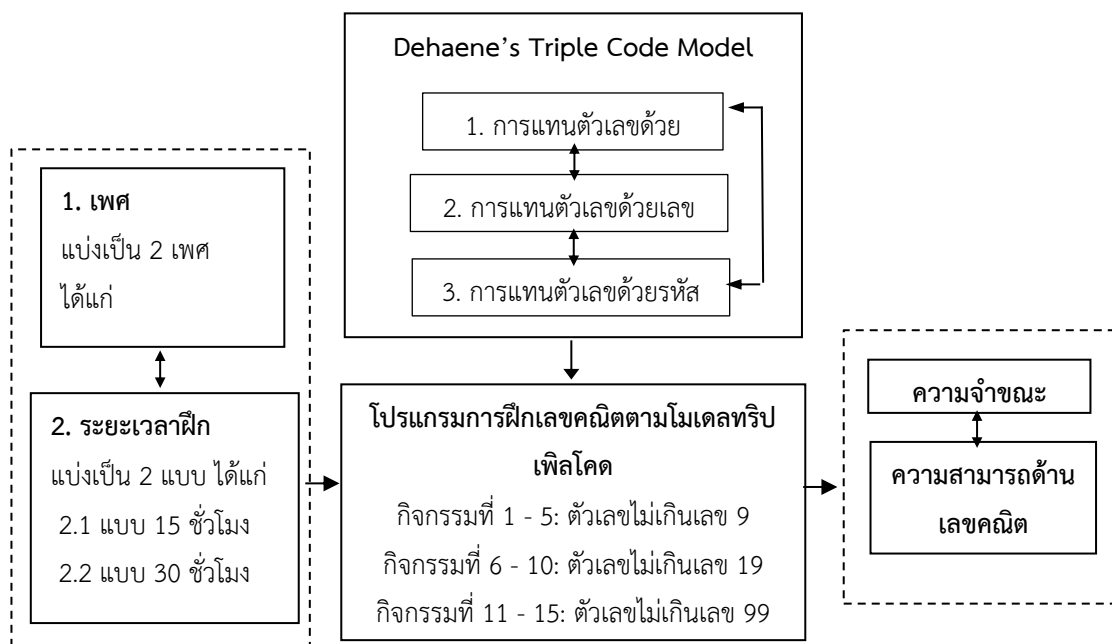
Dehaene's Triple Code Model

1. การแทนตัวเลขด้วย

2. การแทนตัวเลขด้วยเลข

3. การแทนตัวเลขด้วยรหัส

1. เพศ
แบ่งเป็น 2 เพศ ได้แก่

2. ระยะเวลาฝึก
แบ่งเป็น 2 แบบ ได้แก่
2.1 แบบ 15 ชั่วโมง
2.2 แบบ 30 ชั่วโมง

โปรแกรมการฝึกเลขคณิตตามโมเดลทริปเพิลโคด
กิจกรรมที่ 1 - 5: ตัวเลขไม่เกินเลข 9
กิจกรรมที่ 6 - 10: ตัวเลขไม่เกินเลข 19
กิจกรรมที่ 11 - 15: ตัวเลขไม่เกินเลข 99

ความจำขณะ

ความสามารถด้านเลขคณิต